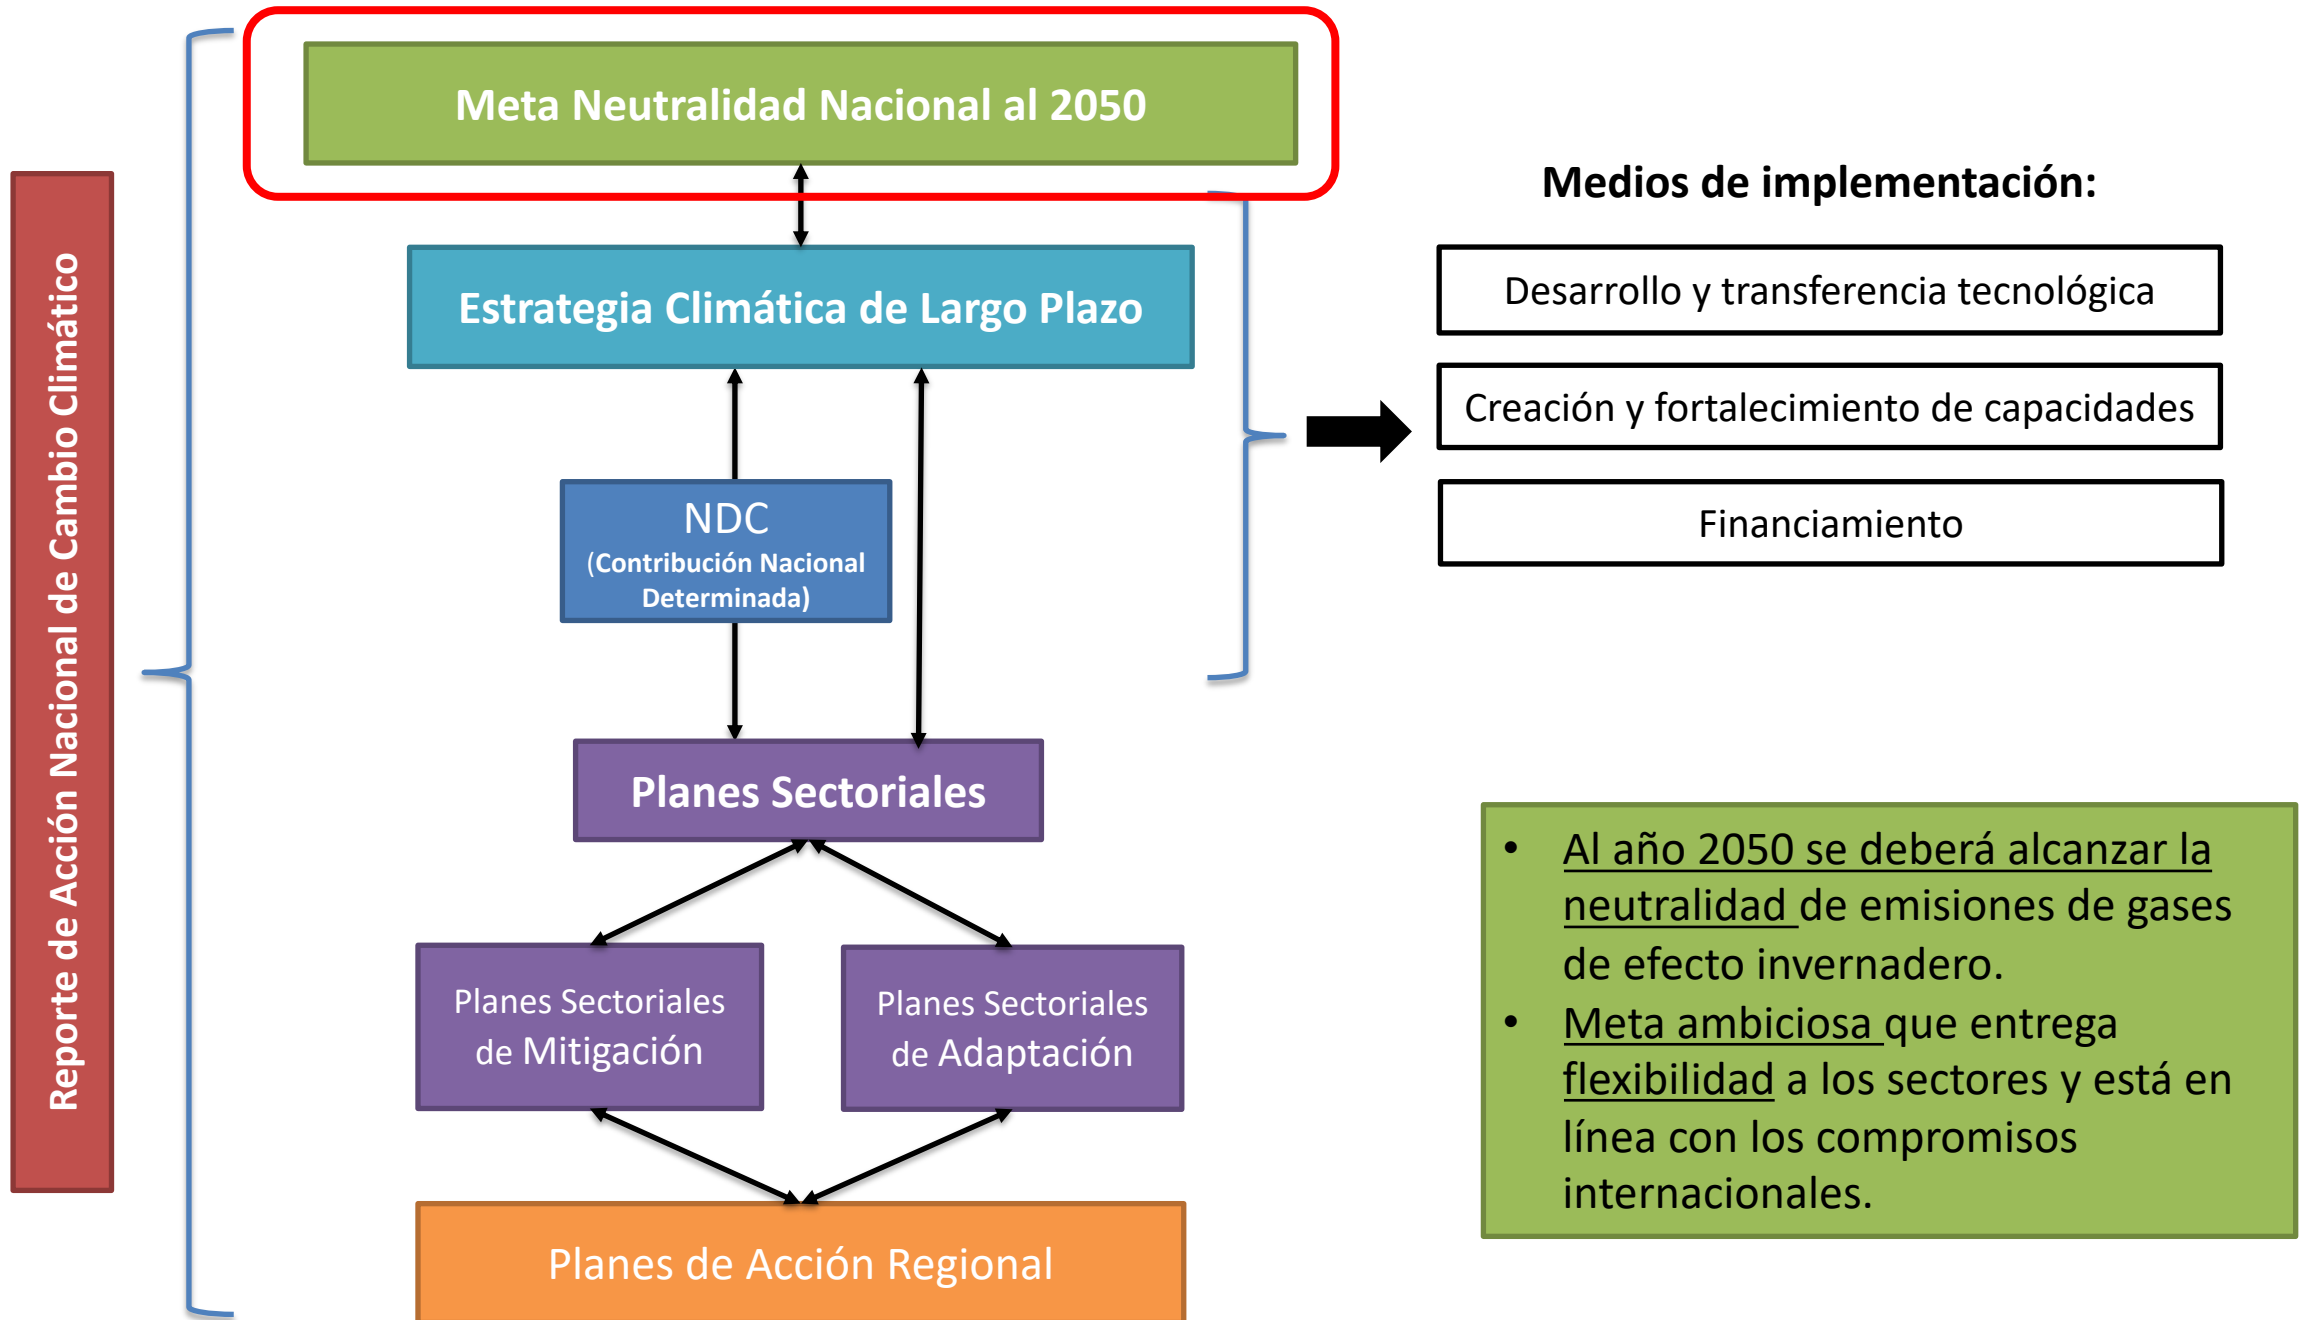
Reporte de Acción Nacional de Cambio Climático

Meta Neutralidad Nacional al 2050

Estrategia Climática de Largo Plazo

NDC
(Contribución Nacional Determinada)

Planes Sectoriales

Planes Sectoriales de Mitigación

Planes Sectoriales de Adaptación

Planes de Acción Regional

Medios de implementación:

Desarrollo y transferencia tecnológica

Creación y fortalecimiento de capacidades

Financiamiento

• Al año 2050 se deberá alcanzar la neutralidad de emisiones de gases de efecto invernadero.
• Meta ambiciosa que entrega flexibilidad a los sectores y está en línea con los compromisos internacionales.